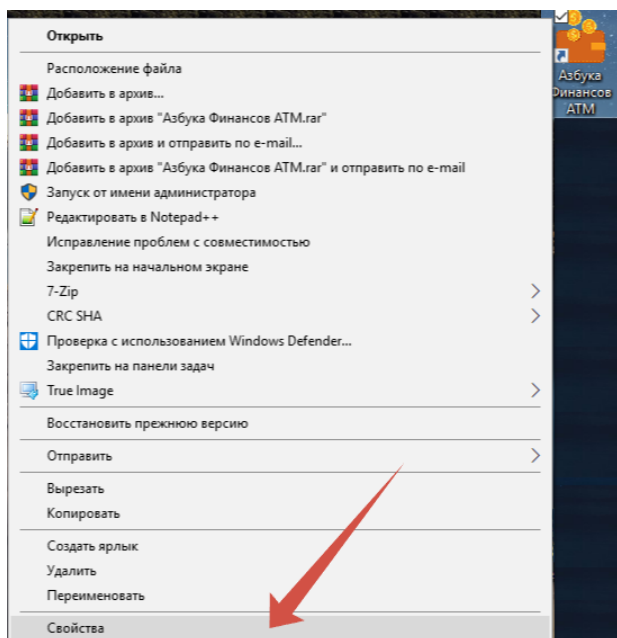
Открыть

Расположение файла
Добавить в архив...
Добавить в архив "Азбука Финансов ATM.rar"
Добавить в архив и отправить по e-mail...
Добавить в архив "Азбука Финансов ATM.rar" и отправить по e-mail
Запуск от имени администратора
Редактировать в Notepad++
Исправление проблем с совместимостью
Закрепить на начальном экране
7-Zip
CRC SHA
Проверка с использованием Windows Defender...
Закрепить на панели задач
True Image

Восстановить прежнюю версию

Отправить

Вырезать
Копировать

Создать ярлык
Удалить
Переименовать

Свойства

Азбука Финансов ATM